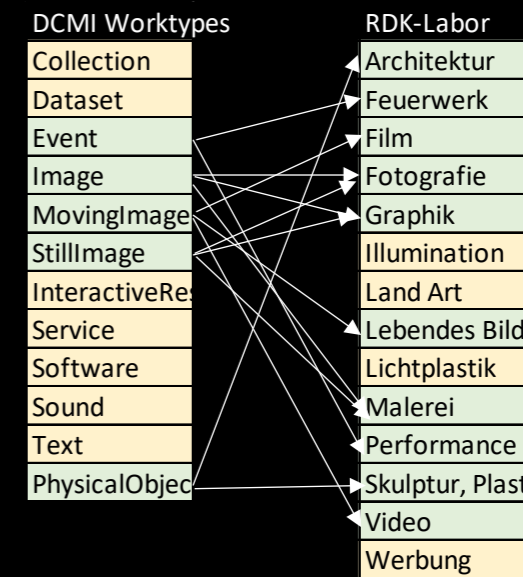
DCMI Worktypes
Collection
Dataset
Event
Image
MovingImage
StillImage
InteractiveRes
Service
Software
Sound
Text
PhysicalObjec

RDK-Labor
Architektur
Feuerwerk
Film
Fotografie
Graphik
Illumination
Land Art
Lebendes Bild
Lichtplastik
Malerei
Performance
Skulptur, Plast
Video
Werbung